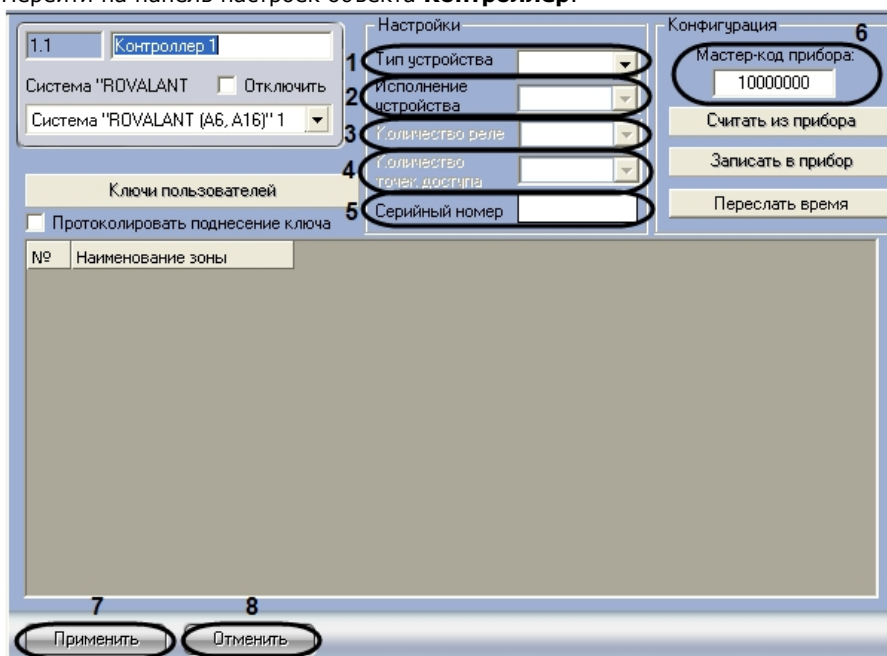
Перейти на панель настроек объекта **Контроллер**.

1.1 Контроллер 1

Система "ROVALANT Отключить

Система "ROVALANT (A6, A16)" 1

Ключи пользователей

Протоколировать поднесение ключа

Настройки

1 Тип устройства

2 Исполнение устройства

3 Количество реле

4 Количество точек доступа

5 Серийный номер

Конфигурация

6

Мастер-код прибора:

10000000

Считать из прибора

Записать в прибор

Переслать время

| № | Наименование зоны |
|---|---|

7

8

Применить

Отменить